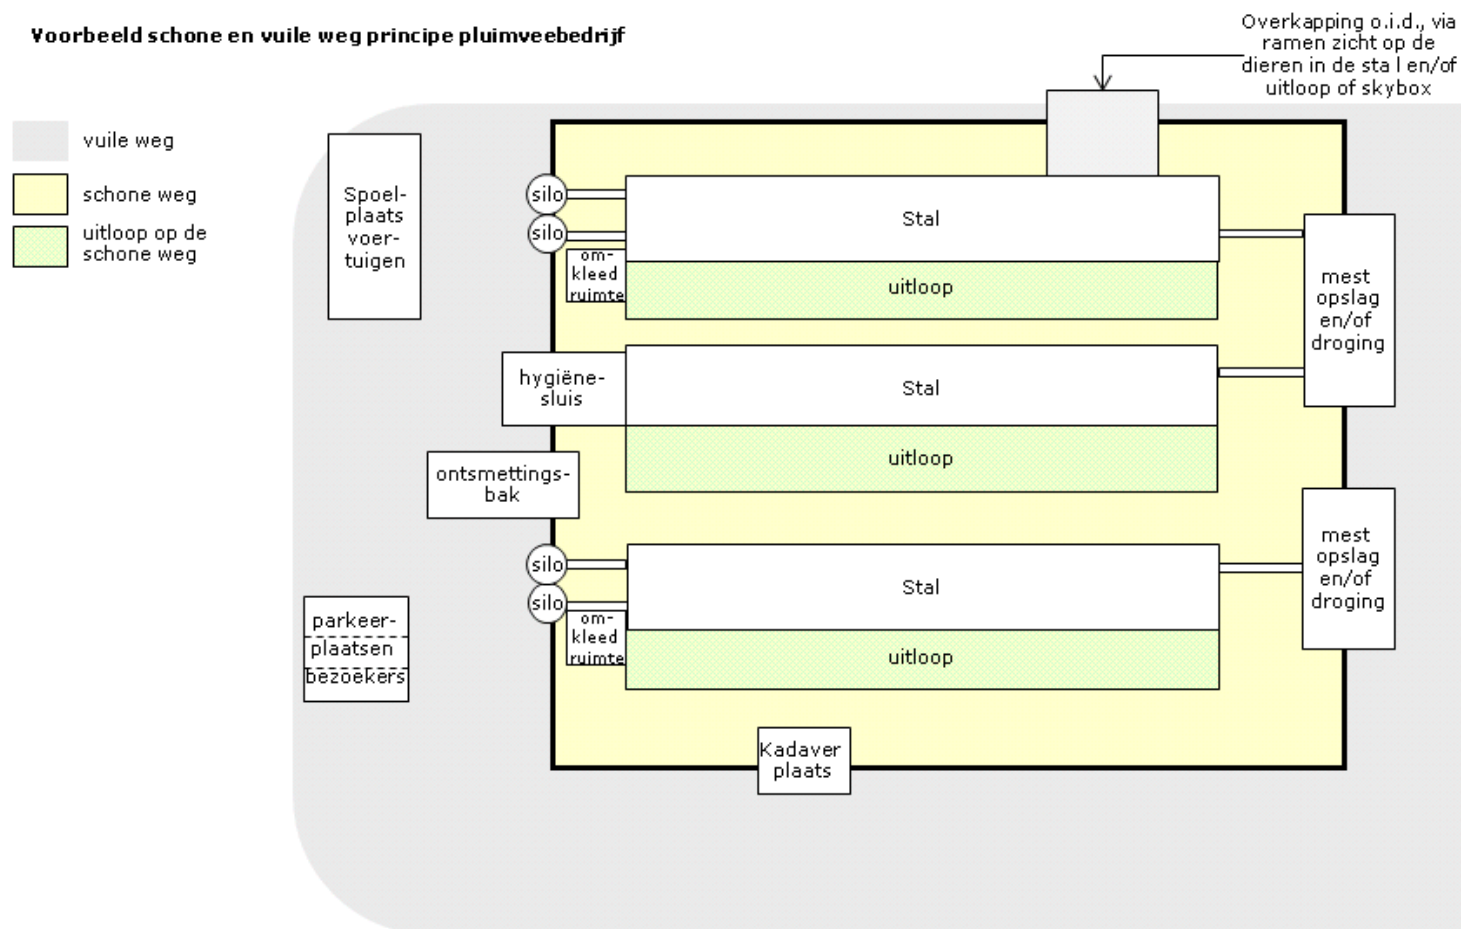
Voorbeeld schone en vuile weg principe pluimveebedrijf

Overkapping o.i.d., via ramen zicht op de dieren in de sta l en/of uitloop of skybox

vuile weg

schone weg

uitloop op de schone weg

Spoelplaats voertuigen

silo

silo

omkleed ruimte

Stal

uitloop

mest opslag en/of droging

hygiënesluis

Stal

uitloop

ontsmettingsbak

silo

silo

omkleed ruimte

Stal

uitloop

mest opslag en/of droging

parkeerplaatsen bezoekers

Kadaver plaats